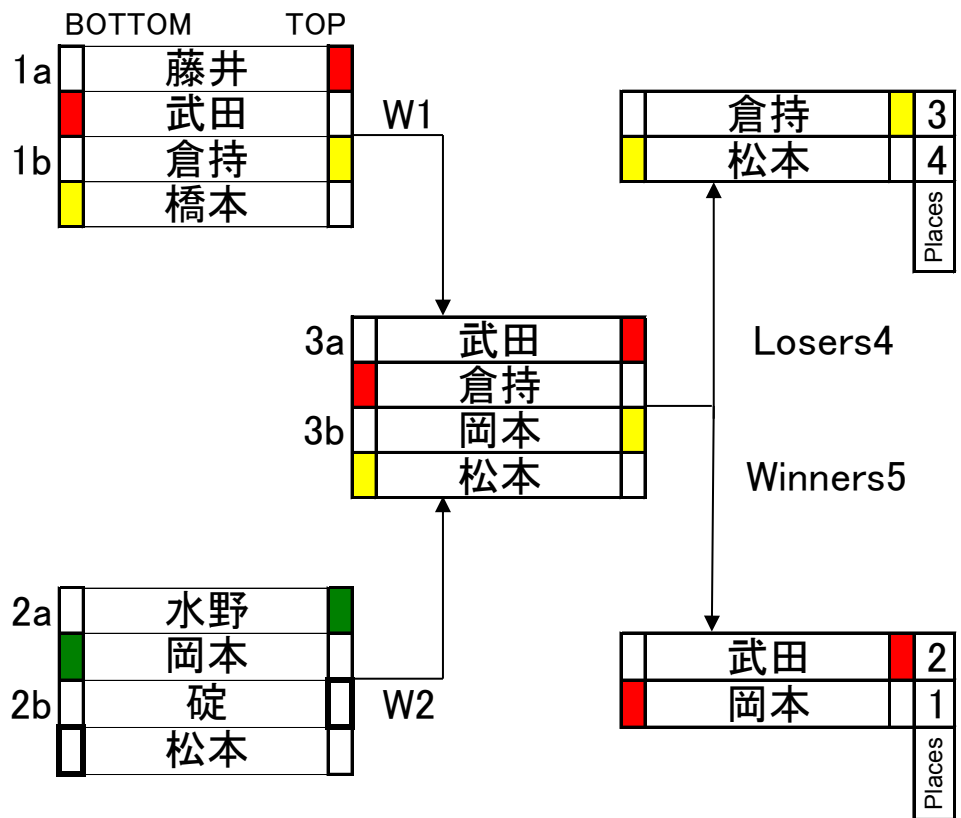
BOTTOM TOP

| | | |
|---|---|---|
| 1a | 藤井 | |
| | 武田 | |
| 1b | 倉持 | |
| | 橋本 | |

W1

| | |
|---|---|
| 倉持 | 3 |
| 松本 | 4 |

Places

| | | |
|---|---|---|
| 3a | 武田 | |
| | 倉持 | |
| 3b | 岡本 | |
| | 松本 | |

Losers4

Winners5

| | | |
|---|---|---|
| 2a | 水野 | |
| | 岡本 | |
| 2b | 碇 | |
| | 松本 | |

W2

| | |
|---|---|
| 武田 | 2 |
| 岡本 | 1 |

Places